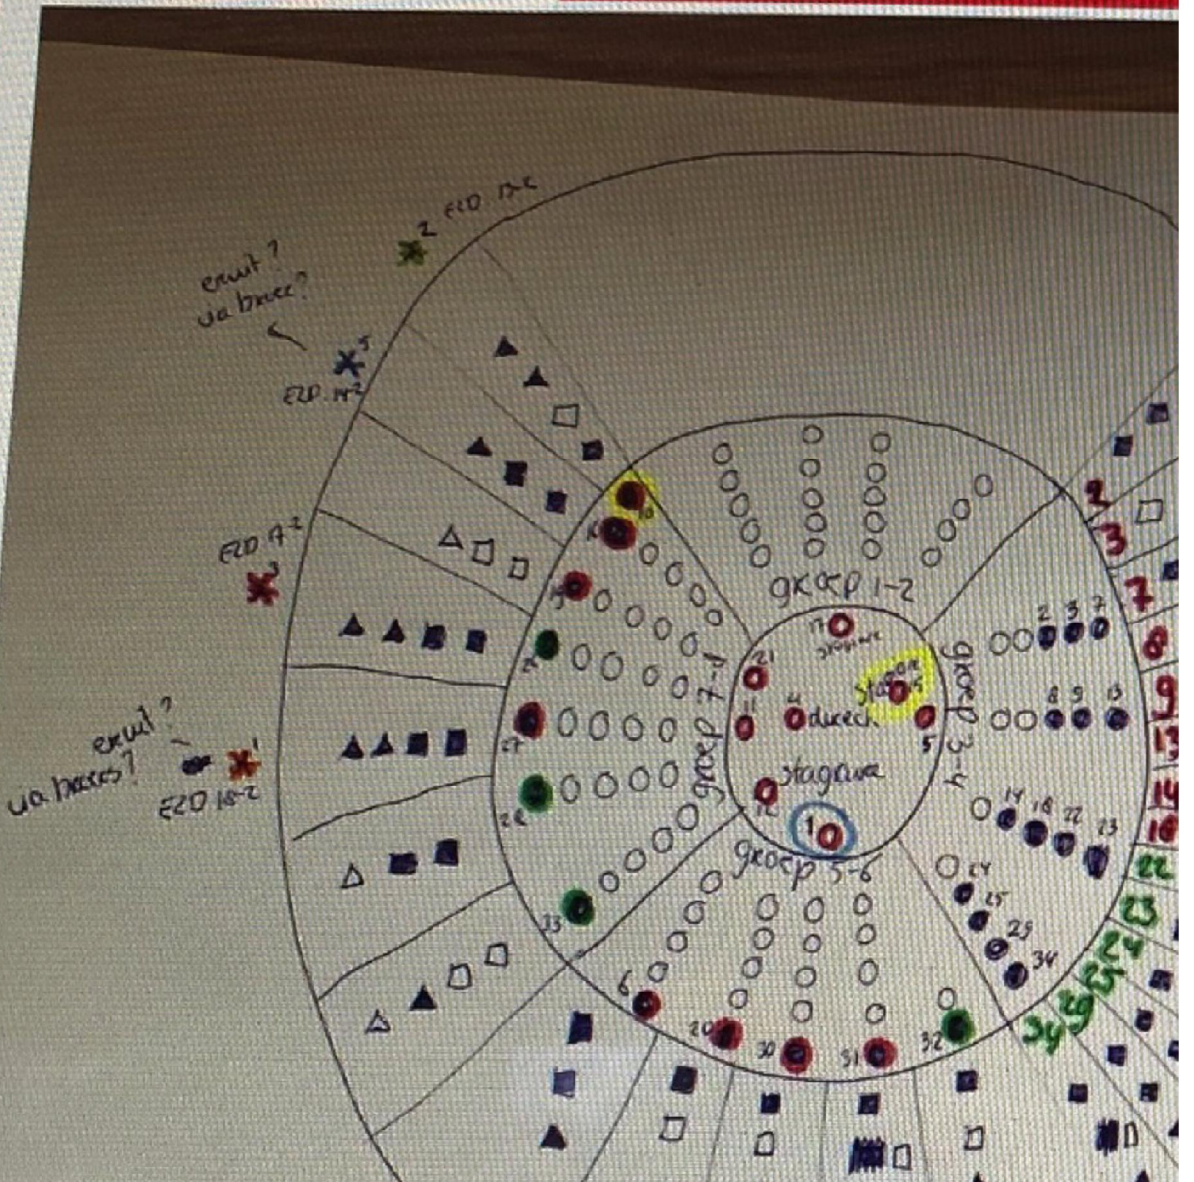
2 EZD 12-2

ernst?
via broer?

5
EZD 14-2

EZD 17-2
3

ernst?
via broers?
1
EZD 18-2

groep 1-2
17
stagiaire
21
4
directie
stagiaire
19
5
12
stagiair
1
groep 3-4
groep 5-6
groep 7-8
10
16
15
26
27
28
33
6
20
30
31
32
2 3 7
8 9 13
14 18 22 23
24
25
29
34

2
3
7
8
9
13
14
18
22
23
24
25
29
34